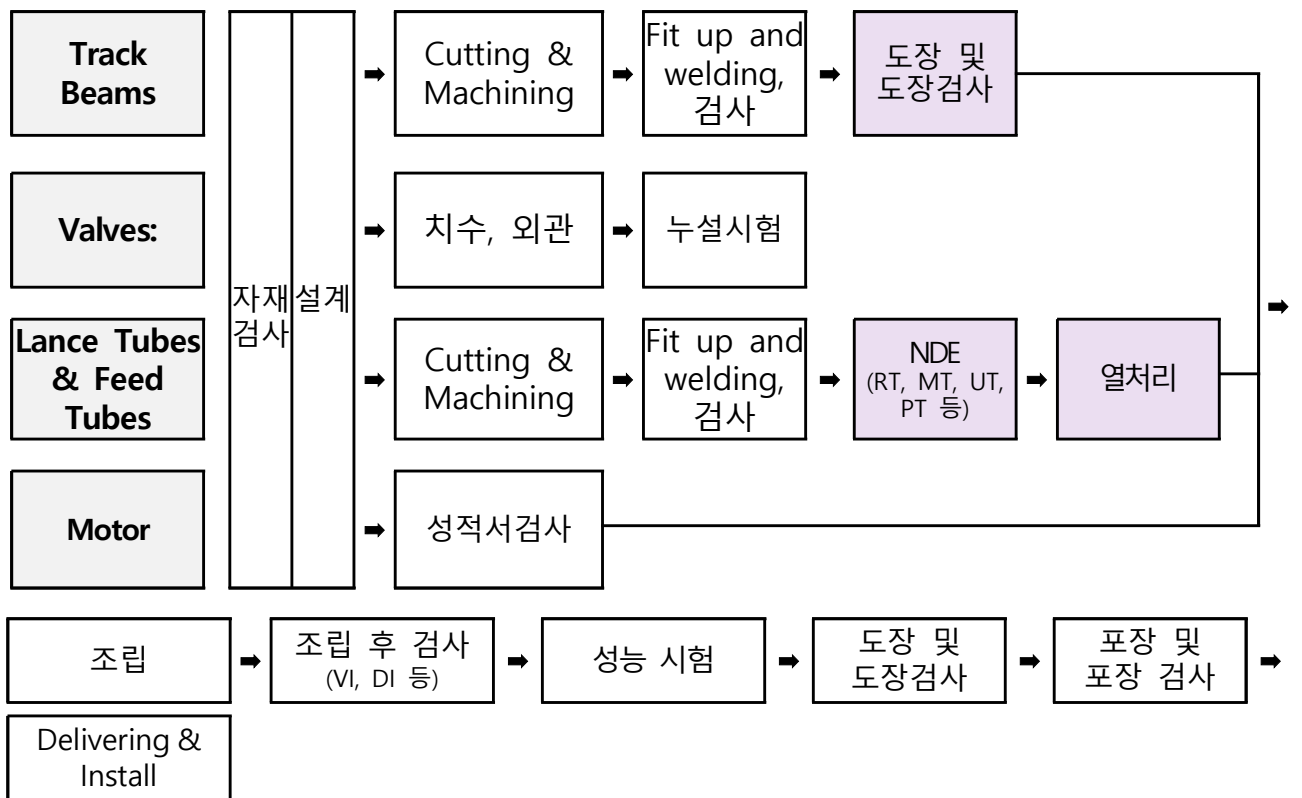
Track Beams

Valves:

Lance Tubes & Feed Tubes

Motor

자재검사

설계

➡ Cutting & Machining ➡ Fit up and welding, 검사 ➡ 도장 및 도장검사

➡ 치수, 외관 ➡ 누설시험

➡ Cutting & Machining ➡ Fit up and welding, 검사 ➡ NDE (RT, MT, UT, PT 등) ➡ 열처리

➡ 성적서검사

➡

조립 ➡ 조립 후 검사 (VI, DI 등) ➡ 성능 시험 ➡ 도장 및 도장검사 ➡ 포장 및 포장 검사 ➡

Delivering & Install